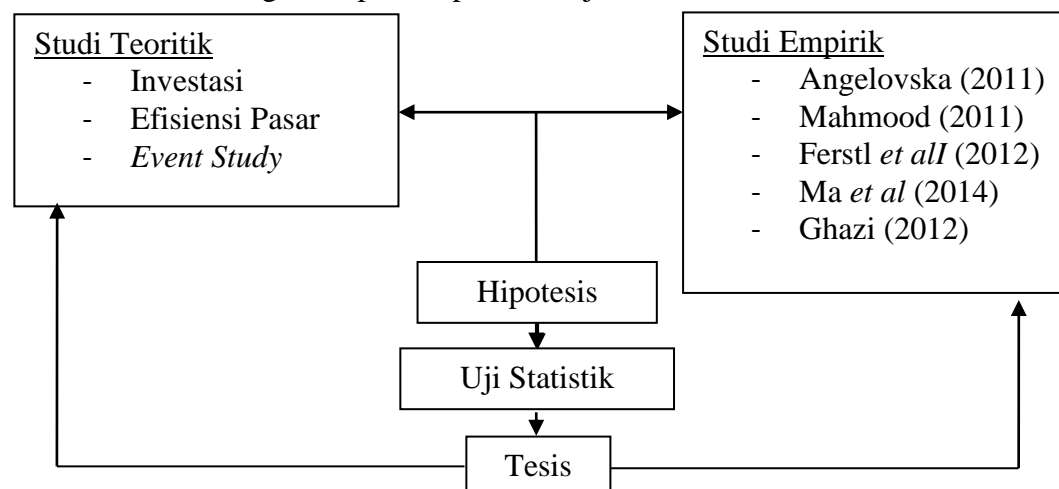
Studi Teoritik
- Investasi
- Efisiensi Pasar
- *Event Study*

Studi Empirik
- Angelovska (2011)
- Mahmood (2011)
- Ferstl *et allI* (2012)
- Ma *et al* (2014)
- Ghazi (2012)

Hipotesis

Uji Statistik

Tesis